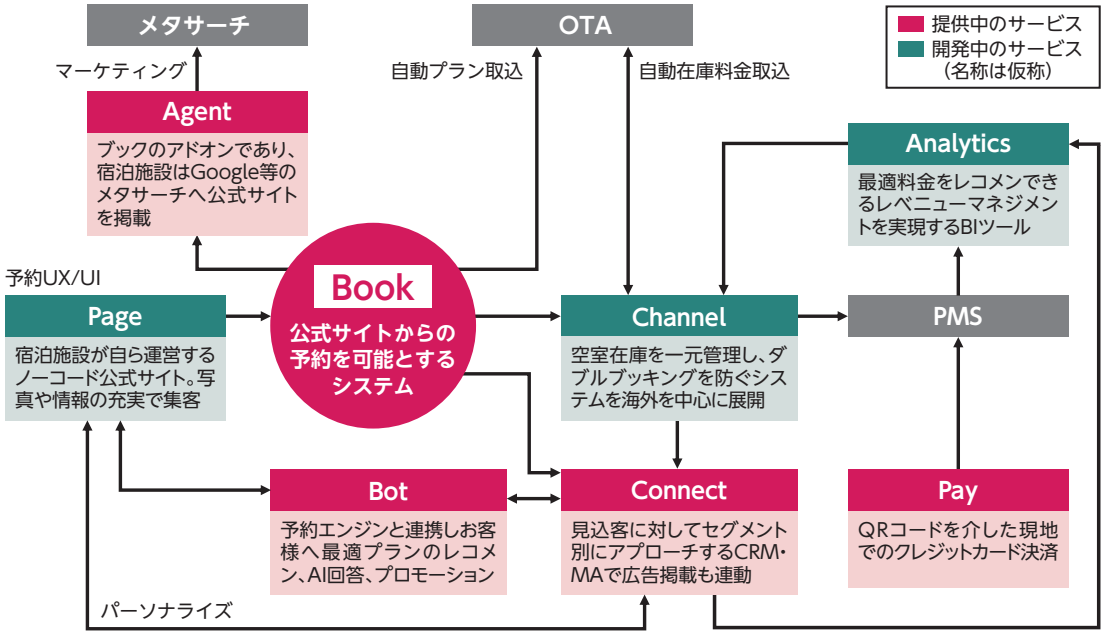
メタサーチ

OTA

提供中のサービス
開発中のサービス
（名称は仮称）

マーケティング

自動プラン取込

自動在庫料金取込

Agent

ブックのアドオンであり、宿泊施設はGoogle等のメタサーチへ公式サイトを掲載

Analytics

最適料金をレコメンできるレベニューマネジメントを実現するBIツール

予約UX/UI

Page

宿泊施設が自ら運営するノーコード公式サイト。写真や情報の充実で集客

Book

公式サイトからの予約を可能とするシステム

Channel

空室在庫を一元管理し、ダブルブッキングを防ぐシステムを海外を中心に展開

PMS

Bot

予約エンジンと連携しお客様へ最適プランのレコメン、AI回答、プロモーション

Connect

見込客に対してセグメント別にアプローチするCRM・MAで広告掲載も連動

Pay

QRコードを介した現地でのクレジットカード決済

パーソナライズ